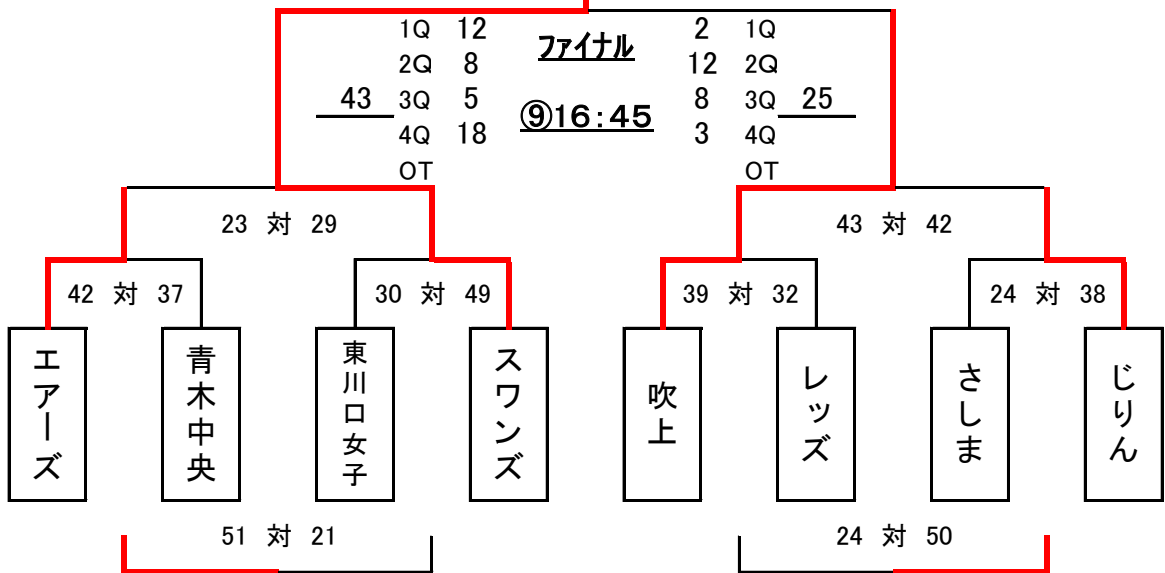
ファイナル

⑨16:45

| | | | | | |
|---|---|---|---|---|---|
| | 1Q | 12 | 2 | 1Q | |
| | 2Q | 8 | 12 | 2Q | |
| 43 | 3Q | 5 | 8 | 3Q | 25 |
| | 4Q | 18 | 3 | 4Q | |
| | OT | | | OT | |

23 対 29

43 対 42

42 対 37

30 対 49

39 対 32

24 対 38

エアーズ

青木中央

東川口女子

スワンズ

吹上

レッズ

さしま

じりん

51 対 21

24 対 50